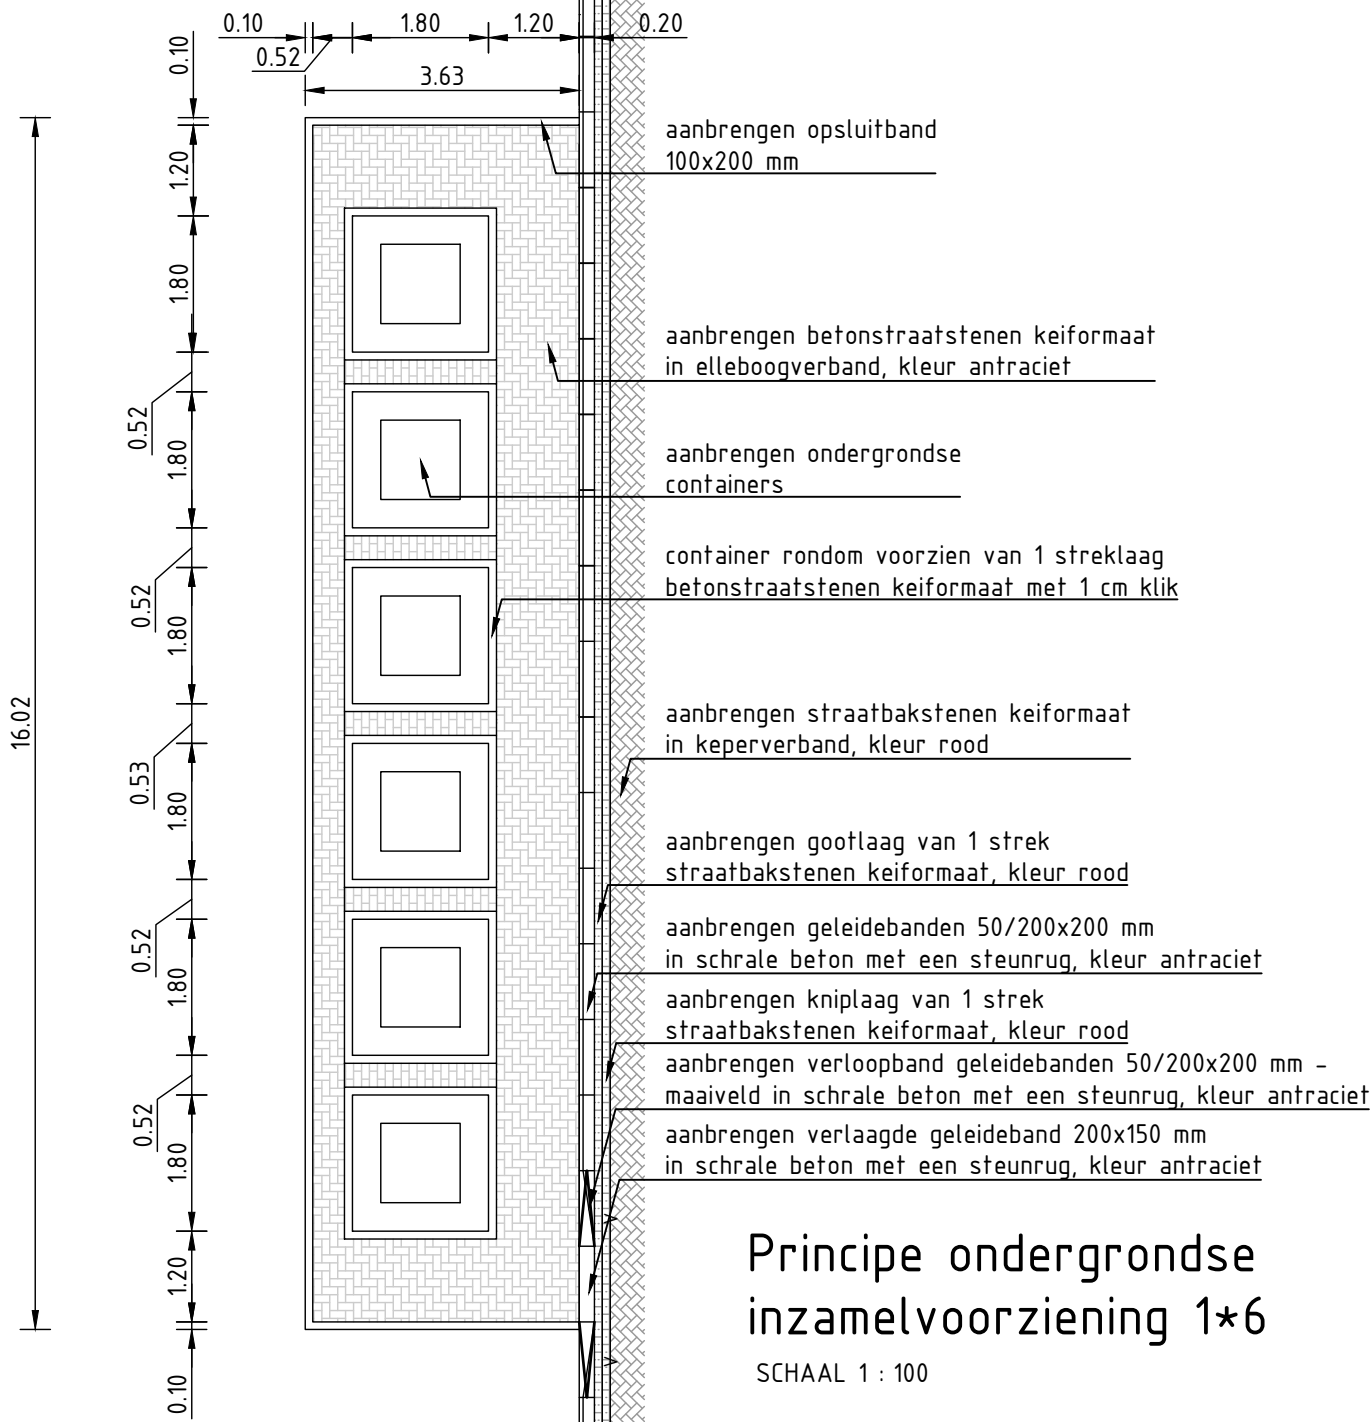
0.10
0.52
1.80
1.20
0.20
3.63

0.10
1.20
1.80
0.52
1.80
0.52
1.80
0.53
1.80
0.52
1.80
0.52
1.80
1.20
0.10
16.02

aanbrengen opsluitband 100x200 mm

aanbrengen betonstraatstenen keiformaat in elleboogverband, kleur antraciet

aanbrengen ondergrondse containers

container rondom voorzien van 1 streklaag betonstraatstenen keiformaat met 1 cm klik

aanbrengen straatbakstenen keiformaat in keperverband, kleur rood

aanbrengen gootlaag van 1 strek straatbakstenen keiformaat, kleur rood

aanbrengen geleidebanden 50/200x200 mm in schrale beton met een steunrug, kleur antraciet

aanbrengen kniplaag van 1 strek straatbakstenen keiformaat, kleur rood

aanbrengen verloopband geleidebanden 50/200x200 mm - maaiveld in schrale beton met een steunrug, kleur antraciet

aanbrengen verlaagde geleideband 200x150 mm in schrale beton met een steunrug, kleur antraciet

Principe ondergrondse inzamelvoorziening 1*6
SCHAAL 1 : 100